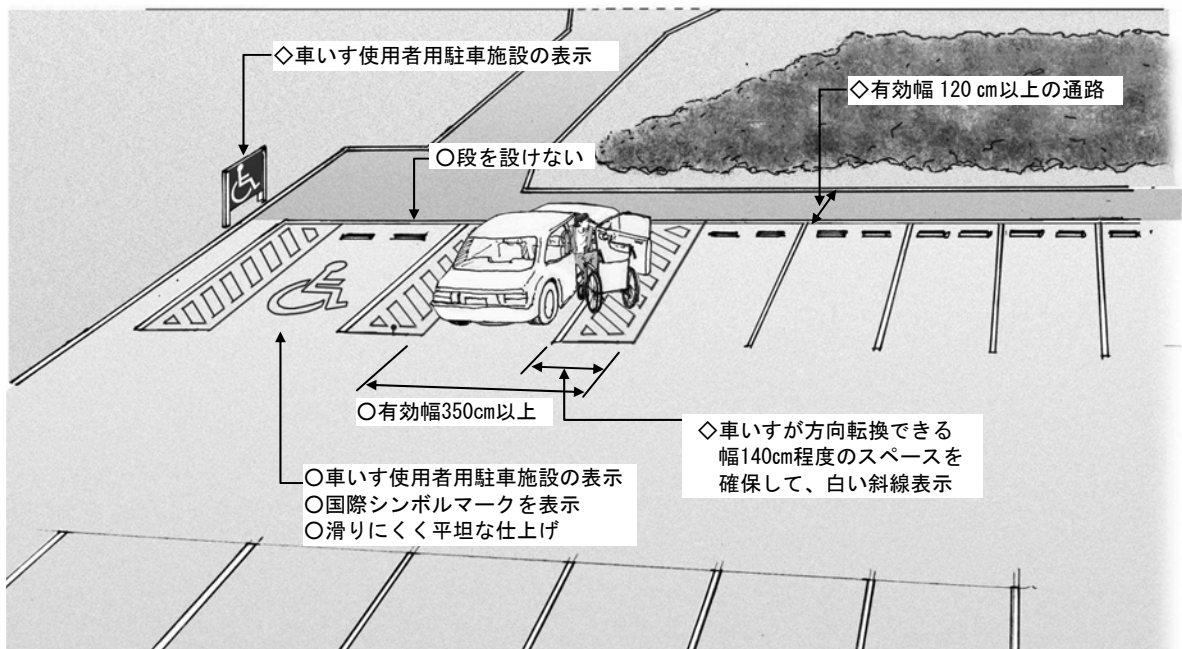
◇車いす使用者用駐車施設の表示

◇有効幅 120 cm以上の通路

○段を設けない

○有効幅350cm以上

◇車いすが方向転換できる幅140cm程度のスペースを確保して、白い斜線表示

○車いす使用者用駐車施設の表示
○国際シンボルマークを表示
○滑りにくく平坦な仕上げ